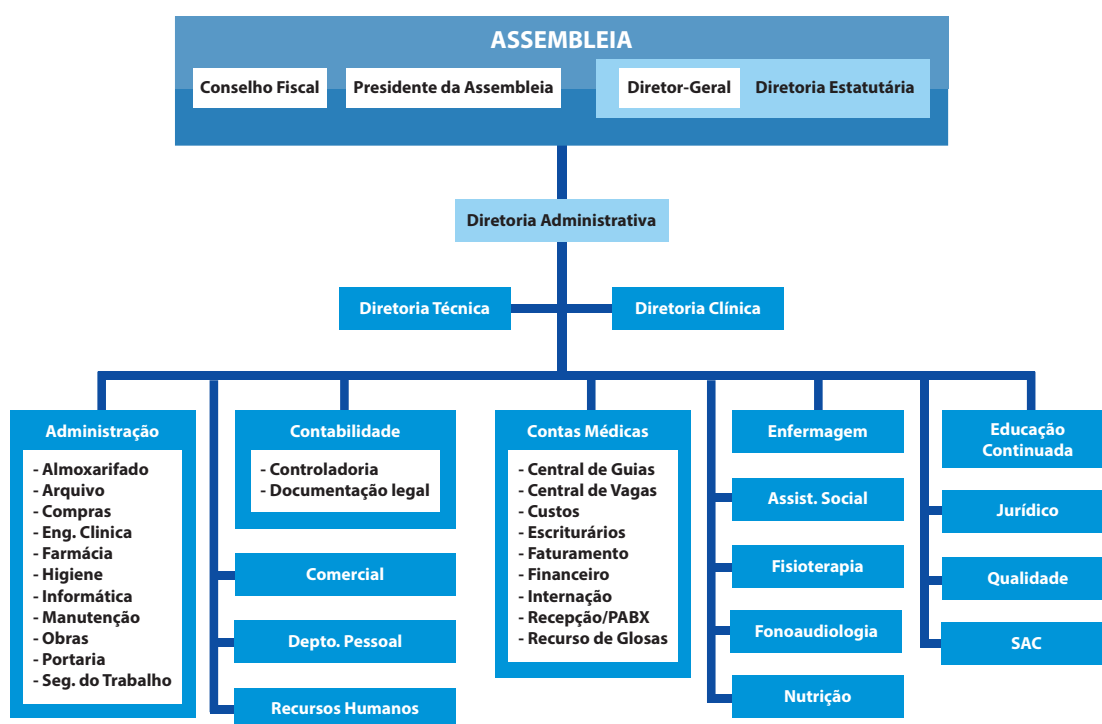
ASSEMBLEIA

Conselho Fiscal

Presidente da Assembleia

Diretor-Geral

Diretoria Estatutária

Diretoria Administrativa

Diretoria Técnica

Diretoria Clínica

Administração
- Almoxarifado
- Arquivo
- Compras
- Eng. Clinica
- Farmácia
- Higiene
- Informática
- Manutenção
- Obras
- Portaria
- Seg. do Trabalho

Contabilidade
- Controladoria
- Documentação legal

Comercial

Depto. Pessoal

Recursos Humanos

Contas Médicas
- Central de Guias
- Central de Vagas
- Custos
- Escriturários
- Faturamento
- Financeiro
- Internação
- Recepção/PABX
- Recurso de Glosas

Enfermagem

Assist. Social

Fisioterapia

Fonoaudiologia

Nutrição

Educação Continuada

Jurídico

Qualidade

SAC